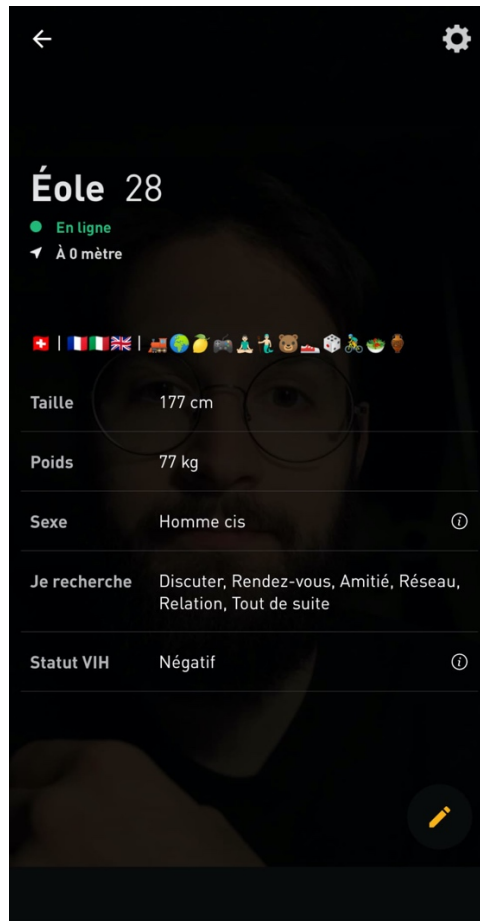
Éole 28

En ligne
À 0 mètre

🇨🇭 | 🇫🇷🇮🇹🇬🇧 | 🚂🌍🍋🎮🧘🧜🐻👟🎲🚴🥗🏺

| Taille | 177 cm |
|---|---|
| Poids | 77 kg |
| Sexe | Homme cis |
| Je recherche | Discuter, Rendez-vous, Amitié, Réseau, Relation, Tout de suite |
| Statut VIH | Négatif |